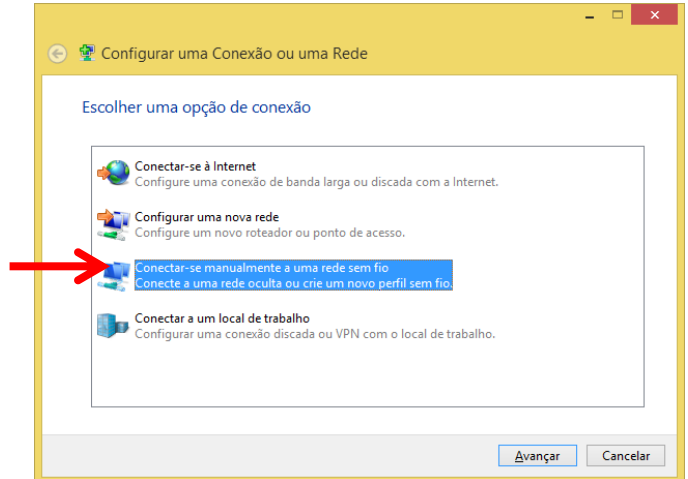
Configurar uma Conexão ou uma Rede

Escolher uma opção de conexão

Conectar-se à Internet
Configure uma conexão de banda larga ou discada com a Internet.

Configurar uma nova rede
Configure um novo roteador ou ponto de acesso.

Conectar-se manualmente a uma rede sem fio
Conecte a uma rede oculta ou crie um novo perfil sem fio.

Conectar a um local de trabalho
Configurar uma conexão discada ou VPN com o local de trabalho.

Avançar
Cancelar